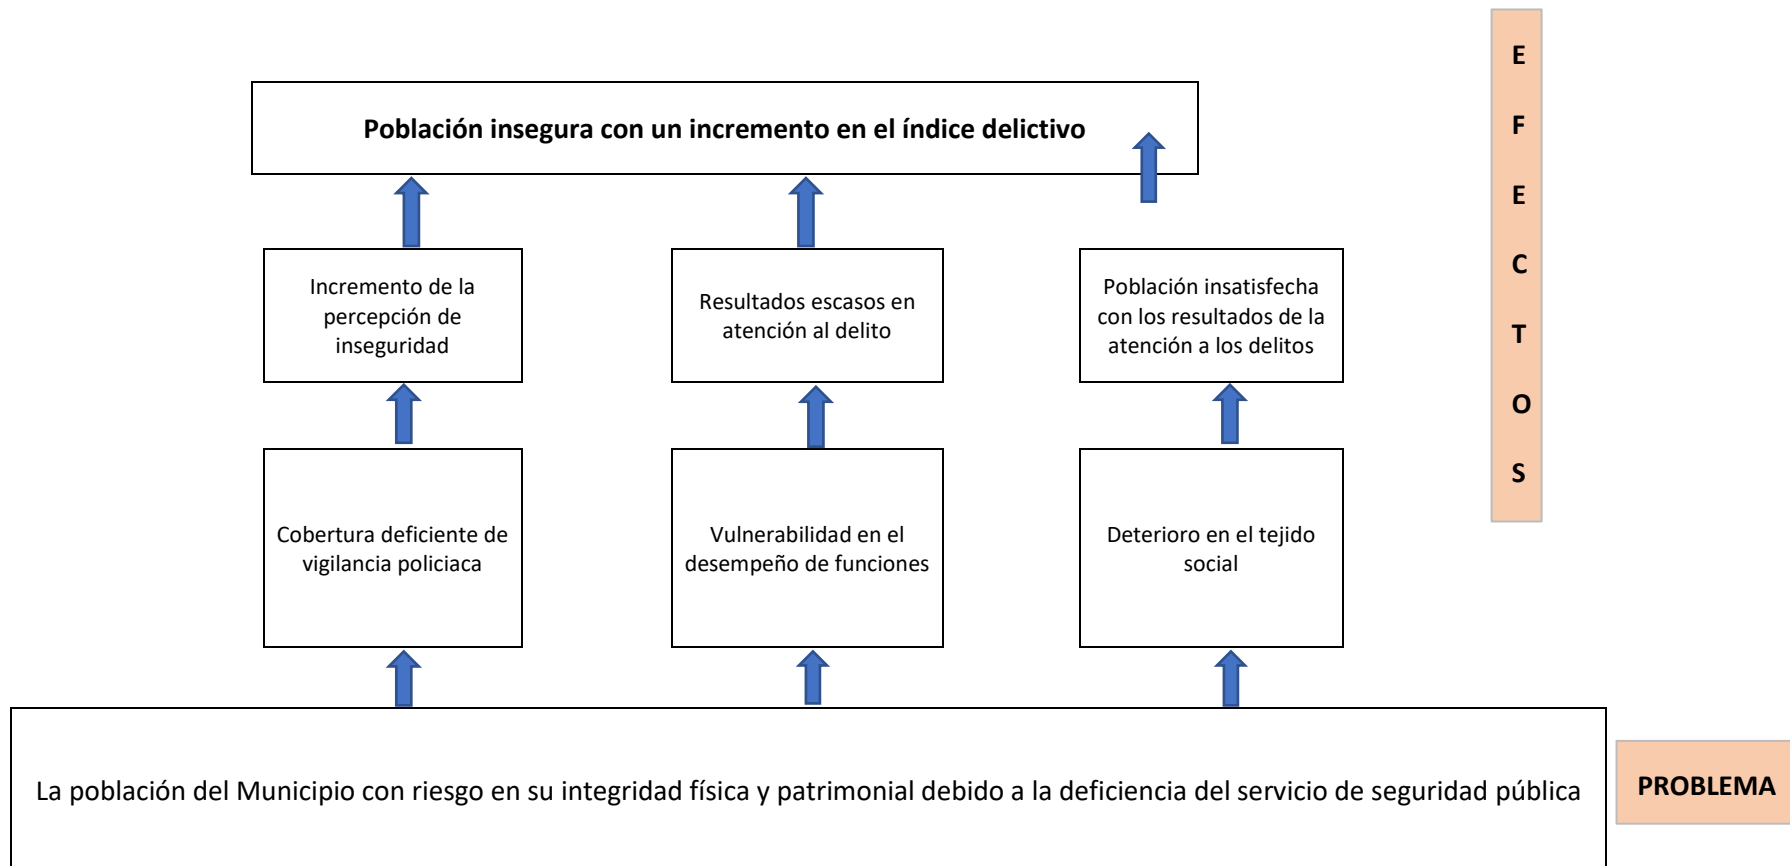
Población insegura con un incremento en el índice delictivo

E
F
E
C
T
O
S

Incremento de la percepción de inseguridad

Resultados escasos en atención al delito

Población insatisfecha con los resultados de la atención a los delitos

Cobertura deficiente de vigilancia policiaca

Vulnerabilidad en el desempeño de funciones

Deterioro en el tejido social

La población del Municipio con riesgo en su integridad física y patrimonial debido a la deficiencia del servicio de seguridad pública

PROBLEMA